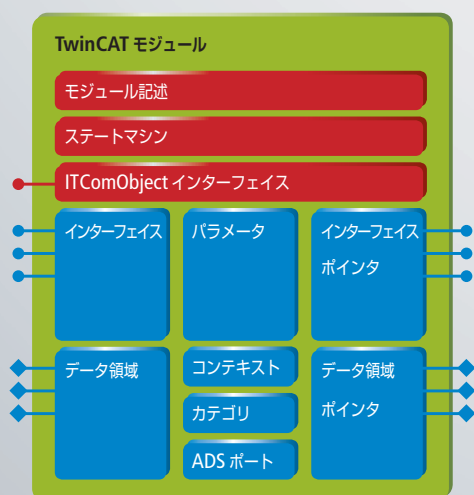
TwinCAT モジュール

モジュール記述

ステートマシン

ITComObject インターフェイス

インターフェイス

パラメータ

インターフェイス
ポインタ

データ領域

コンテキスト

カテゴリ

ADS ポート

データ領域
ポインタ